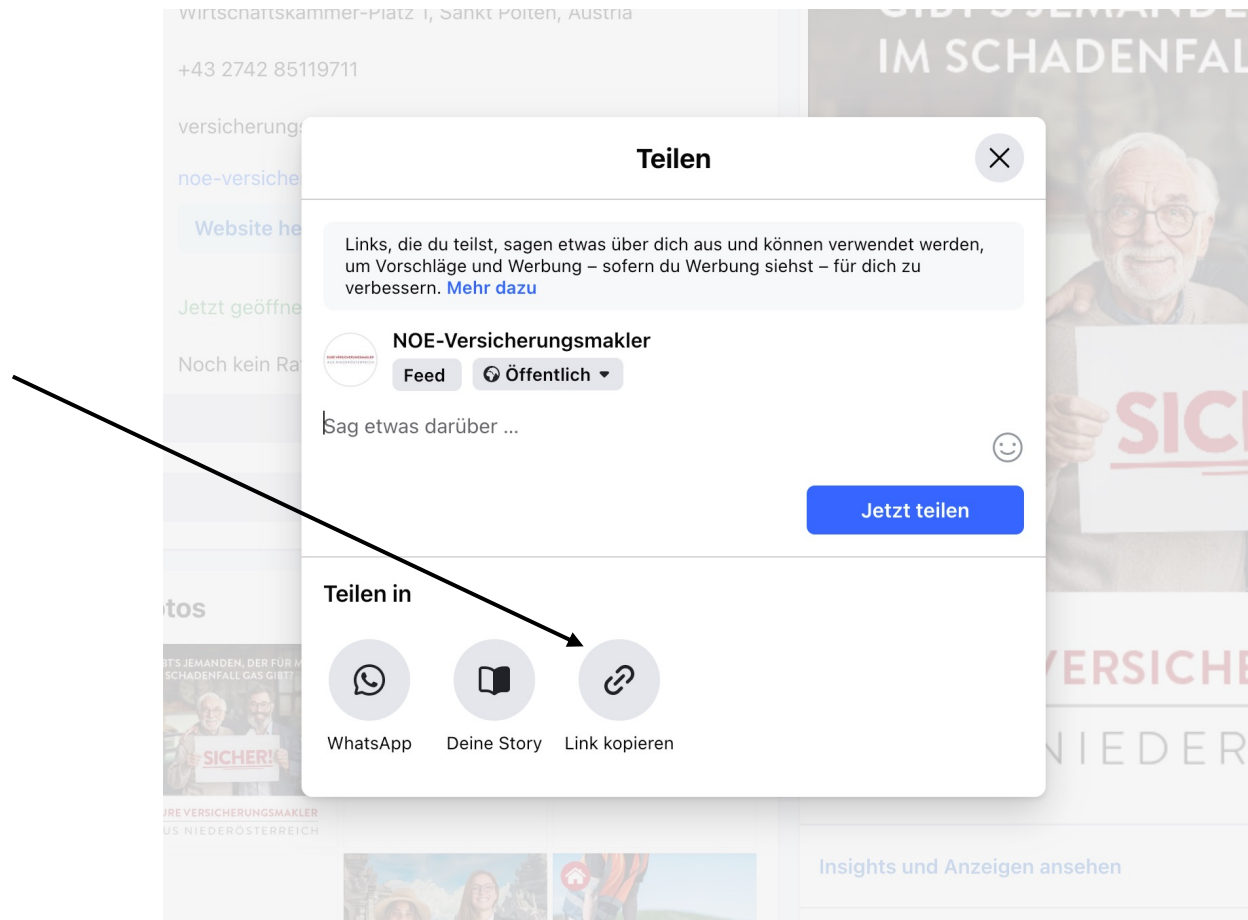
Wirtschaftskammer-Platz 1, Sankt Pölten, Austria

+43 2742 85119711

versicherungs

noe-versiche

Website he

Jetzt geöffne

Noch kein Ra

tos

GIBT'S JEMANDEN, DER FÜR M SCHADENFALL GAS GIBT?

SICHER!

URE VERSICHERUNGSMAKLER US NIEDERÖSTERREICH

IM SCHADENFAL

SIC

VERSICHE

NIEDER

Insights und Anzeigen ansehen

Teilen

Links, die du teilst, sagen etwas über dich aus und können verwendet werden, um Vorschläge und Werbung – sofern du Werbung siehst – für dich zu verbessern. Mehr dazu

NOE-Versicherungsmakler

Feed

Öffentlich

Sag etwas darüber ...

Jetzt teilen

Teilen in

WhatsApp

Deine Story

Link kopieren